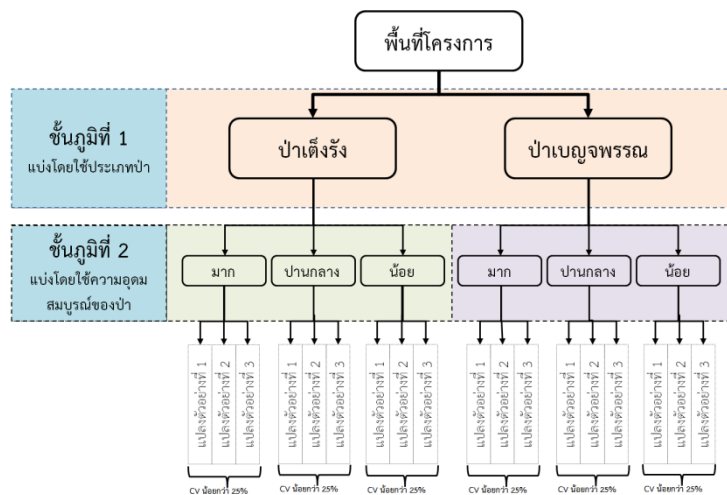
พื้นที่โครงการ

ชั้นภูมิที่ 1
แบ่งโดยใช้ประเภทป่า

ป่าเต็งรัง

ป่าเบญจพรรณ

ชั้นภูมิที่ 2
แบ่งโดยใช้ความอุดมสมบูรณ์ของป่า

มาก

ปานกลาง

น้อย

มาก

ปานกลาง

น้อย

แปลงตัวอย่างที่ 1
แปลงตัวอย่างที่ 2
แปลงตัวอย่างที่ 3

แปลงตัวอย่างที่ 1
แปลงตัวอย่างที่ 2
แปลงตัวอย่างที่ 3

แปลงตัวอย่างที่ 1
แปลงตัวอย่างที่ 2
แปลงตัวอย่างที่ 3

แปลงตัวอย่างที่ 1
แปลงตัวอย่างที่ 2
แปลงตัวอย่างที่ 3

แปลงตัวอย่างที่ 1
แปลงตัวอย่างที่ 2
แปลงตัวอย่างที่ 3

แปลงตัวอย่างที่ 1
แปลงตัวอย่างที่ 2
แปลงตัวอย่างที่ 3

CV น้อยกว่า 25%

CV น้อยกว่า 25%

CV น้อยกว่า 25%

CV น้อยกว่า 25%

CV น้อยกว่า 25%

CV น้อยกว่า 25%